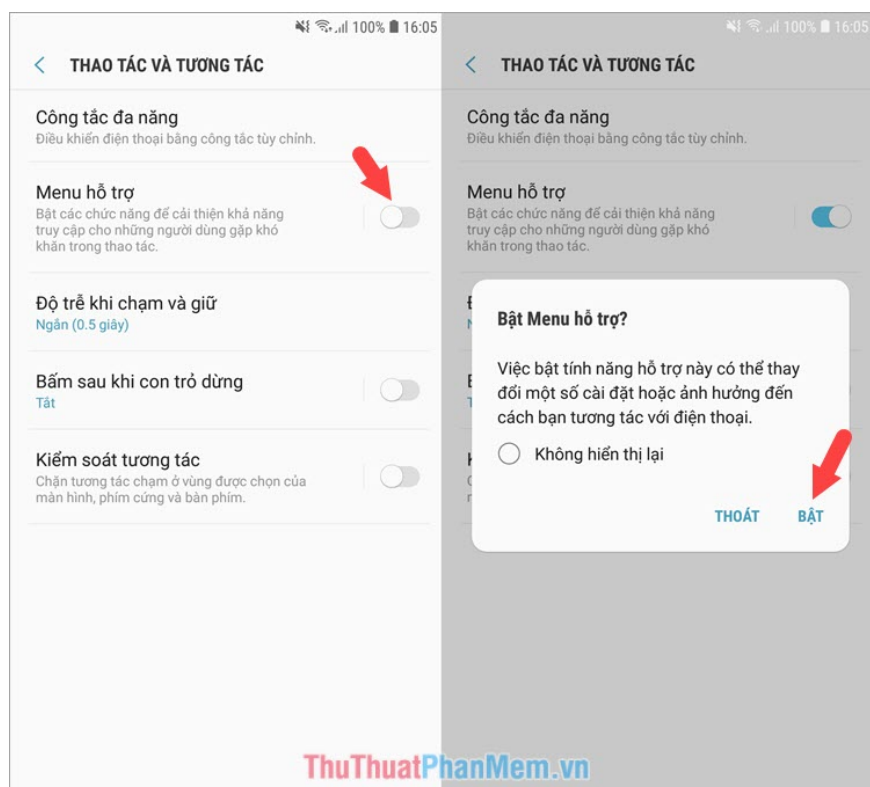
100% 16:05

THAO TÁC VÀ TƯƠNG TÁC

Công tắc đa năng
Điều khiển điện thoại bằng công tắc tùy chỉnh.

Menu hỗ trợ
Bật các chức năng để cải thiện khả năng truy cập cho những người dùng gặp khó khăn trong thao tác.

Độ trễ khi chạm và giữ
Ngắn (0.5 giây)

Bấm sau khi con trỏ dừng
Tắt

Kiểm soát tương tác
Chặn tương tác chạm ở vùng được chọn của màn hình, phím cứng và bàn phím.

100% 16:05

THAO TÁC VÀ TƯƠNG TÁC

Công tắc đa năng
Điều khiển điện thoại bằng công tắc tùy chỉnh.

Menu hỗ trợ
Bật các chức năng để cải thiện khả năng truy cập cho những người dùng gặp khó khăn trong thao tác.

Bật Menu hỗ trợ?

Việc bật tính năng hỗ trợ này có thể thay đổi một số cài đặt hoặc ảnh hưởng đến cách bạn tương tác với điện thoại.

Không hiển thị lại

THOÁT BẬT

ThuThuatPhanMem.vn